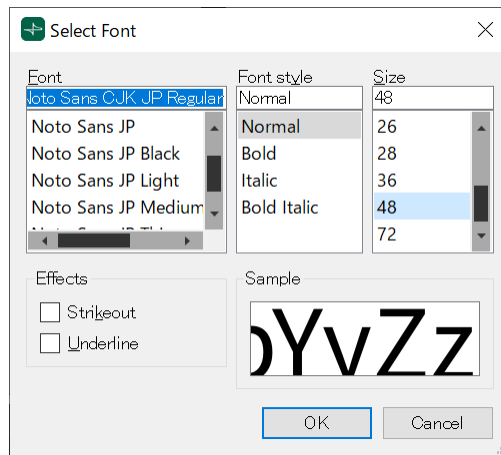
Select Font

Font
loto Sans CJK JP Regular
Noto Sans JP
Noto Sans JP Black
Noto Sans JP Light
Noto Sans JP Medium
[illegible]

Font style
Normal
Normal
Bold
Italic
Bold Italic

Size
48
26
28
36
48
72

Effects
Strikeout
Underline

Sample
)YvZz

OK
Cancel